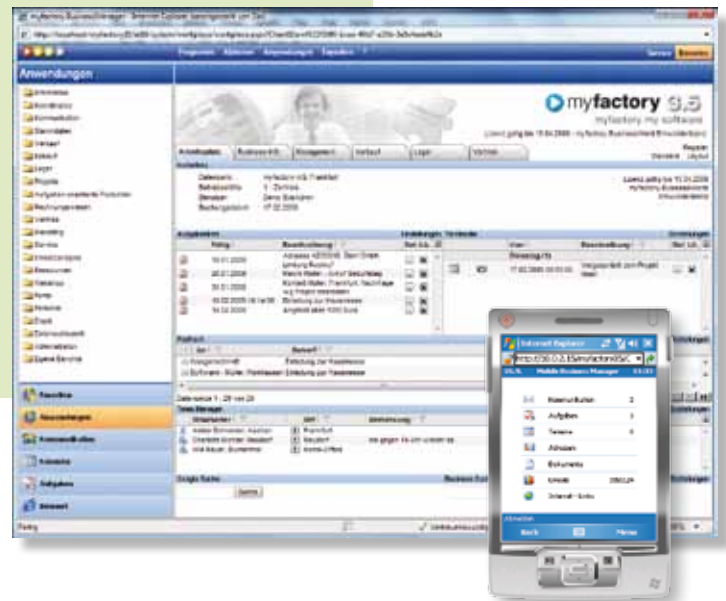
Anwendungen

myfactory 3.5

Favoriten
Anwendungen
Kommunikation

Internet Explorer
http://192.0.0.15/myfactory/BSC
Mobile Business Manager
Kommunikation
Aufgaben
Termine
Adressen
Dokumente
Umsatz
Internet - Links
Back
Menu